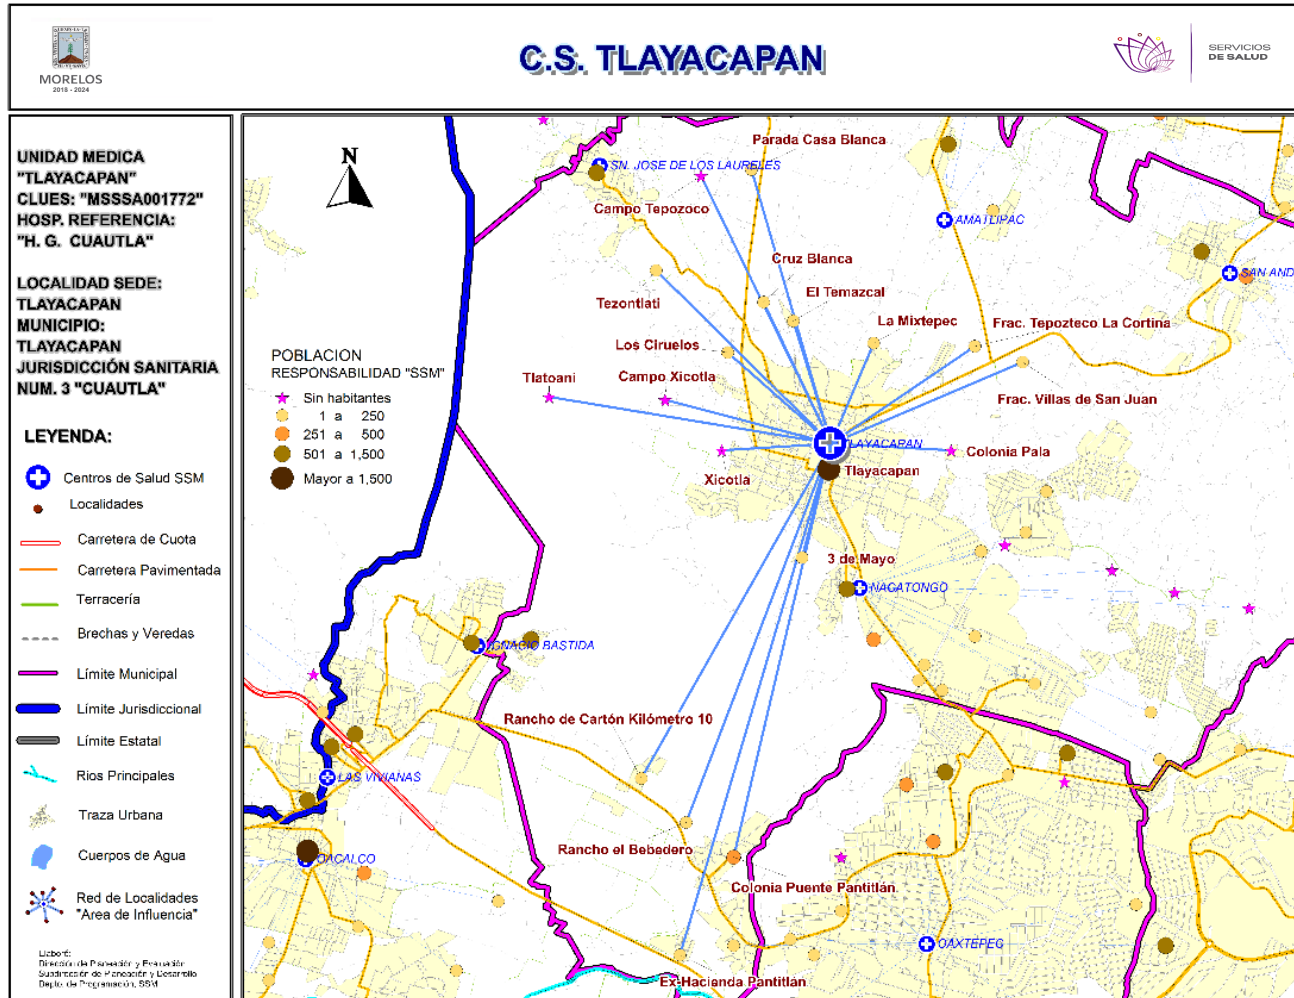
MORELOS
2018 - 2024

C.S. TLAYACAPAN

SERVICIOS DE SALUD

UNIDAD MEDICA "TLAYACAPAN"
CLUES: "MSSSA001772"
HOSP. REFERENCIA: "H. G. CUAUTLA"

LOCALIDAD SEDE: TLAYACAPAN
MUNICIPIO: TLAYACAPAN
JURISDICCIÓN SANITARIA NUM. 3 "CUAUTLA"

LEYENDA:

Centros de Salud SSM
Localidades
Carretera de Cuota
Carretera Pavimentada
Terracería
Brechas y Veredas
Límite Municipal
Límite Jurisdiccional
Límite Estatal
Rios Principales
Traza Urbana
Cuerpos de Agua
Red de Localidades "Area de Influencia"

Elaboró:
Dirección de Planeación y Evaluación
Subdirección de Planeación y Desarrollo
Depto. de Programación, SSM

N

POBLACION RESPONSABILIDAD "SSM"
Sin habitantes
1 a 250
251 a 500
501 a 1,500
Mayor a 1,500

Parada Casa Blanca
SN. JOSE DE LOS LAURELES
Campo Tepozoco
AMATLIPAC
SAN AND
Cruz Blanca
El Temazcal
Tezontlati
La Mixtepec
Frac. Tepozteco La Cortina
Los Ciruelos
Tlatoani
Campo Xicotla
Frac. Villas de San Juan
TLAYACAPAN
Colonia Pala
Tlayacapan
Xicotla
3 de Mayo
NACATONGO
IGNACIO BASTIDA
Rancho de Cartón Kilómetro 10
LAS VIVIANAS
OACALCO
Rancho el Bebedero
Colonia Puente Pantitlán
OAXTEPEC
Ex-Hacienda Pantitlán